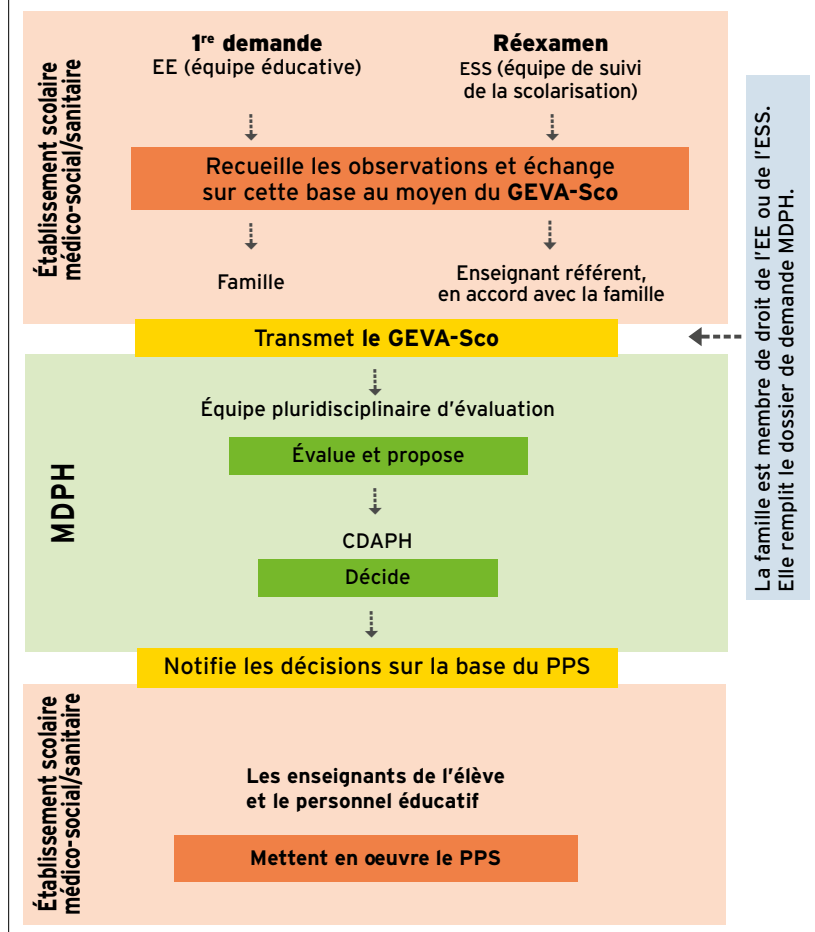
Établissement scolaire médico-social/sanitaire

1$^{re}$ demande
EE (équipe éducative)

Réexamen
ESS (équipe de suivi de la scolarisation)

Recueille les observations et échange sur cette base au moyen du GEVA-Sco

Famille

Enseignant référent, en accord avec la famille

Transmet le GEVA-Sco

La famille est membre de droit de l'EE ou de l'ESS. Elle remplit le dossier de demande MDPH.

MDPH

Équipe pluridisciplinaire d'évaluation

Évalue et propose

CDAPH

Décide

Notifie les décisions sur la base du PPS

Établissement scolaire médico-social/sanitaire

Les enseignants de l'élève et le personnel éducatif

Mettent en œuvre le PPS